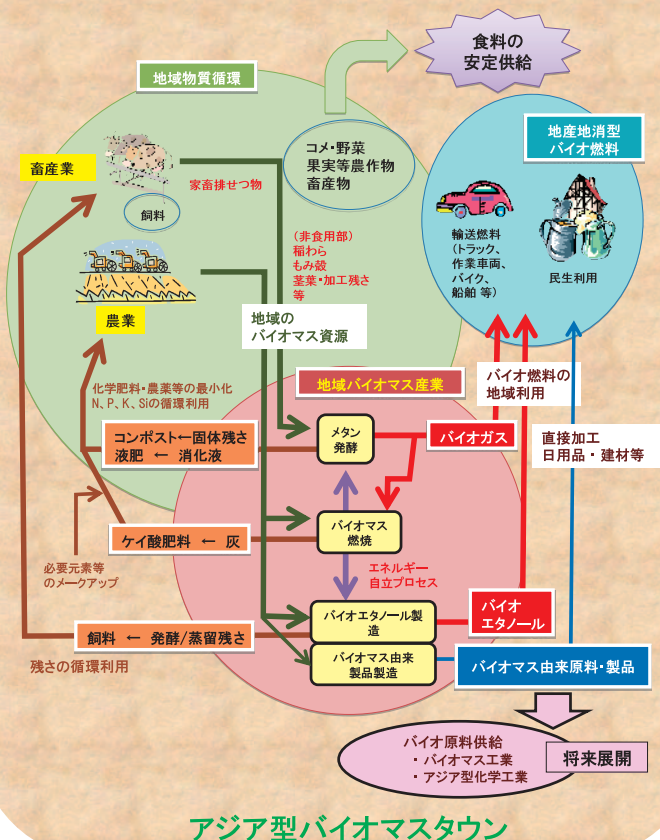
食料の
安定供給

地域物質循環

畜産業

家畜排せつ物

飼料

コメ・野菜
果実等農作物
畜産物

(非食用部)
稲わら
もみ殻
茎葉・加工残さ
等

農業

地域の
バイオマス資源

地産地消型
バイオ燃料

輸送燃料
(トラック、
作業車両、
バイク、
船舶 等)

民生利用

化学肥料・農薬等の最小化
N、P、K、Siの循環利用

地域バイオマス産業

コンポスト←固体残さ
液肥 ← 消化液

メタン
発酵

バイオガス

バイオ燃料の
地域利用

直接加工
日用品・建材等

ケイ酸肥料 ← 灰

バイオマス
燃焼

必要元素等
のメークアップ

エネルギー
自立プロセス

飼料 ← 発酵/蒸留残さ

バイオエタノール製
造

バイオ
エタノール

バイオマス由来
製品製造

バイオマス由来原料・製品

残さの循環利用

バイオ原料供給
・バイオマス工業
・アジア型化学工業

将来展開

アジア型バイオマスタウン